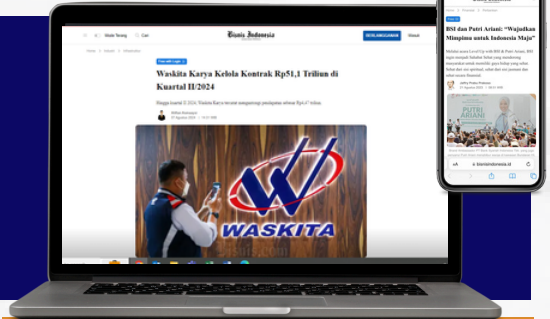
Mode Terang

Cari

Bisnis Indonesia

BERLANGGANAN

Masuk

Home | Market | Infrastruktur

Free with Login

Waskita Karya Kelola Kontrak Rp51,1 Triliun di Kuartal II/2024

Hingga kuartal II/2024, Waskita Karya tercatat mengantongi pendapatan sebesar Rp4,47 triliun.

WASKITA

BSI dan Putri Ariani: "Wujudkan Mimpimu untuk Indonesia Maju"

PUTRI ARIANI

bisnisindonesia.id